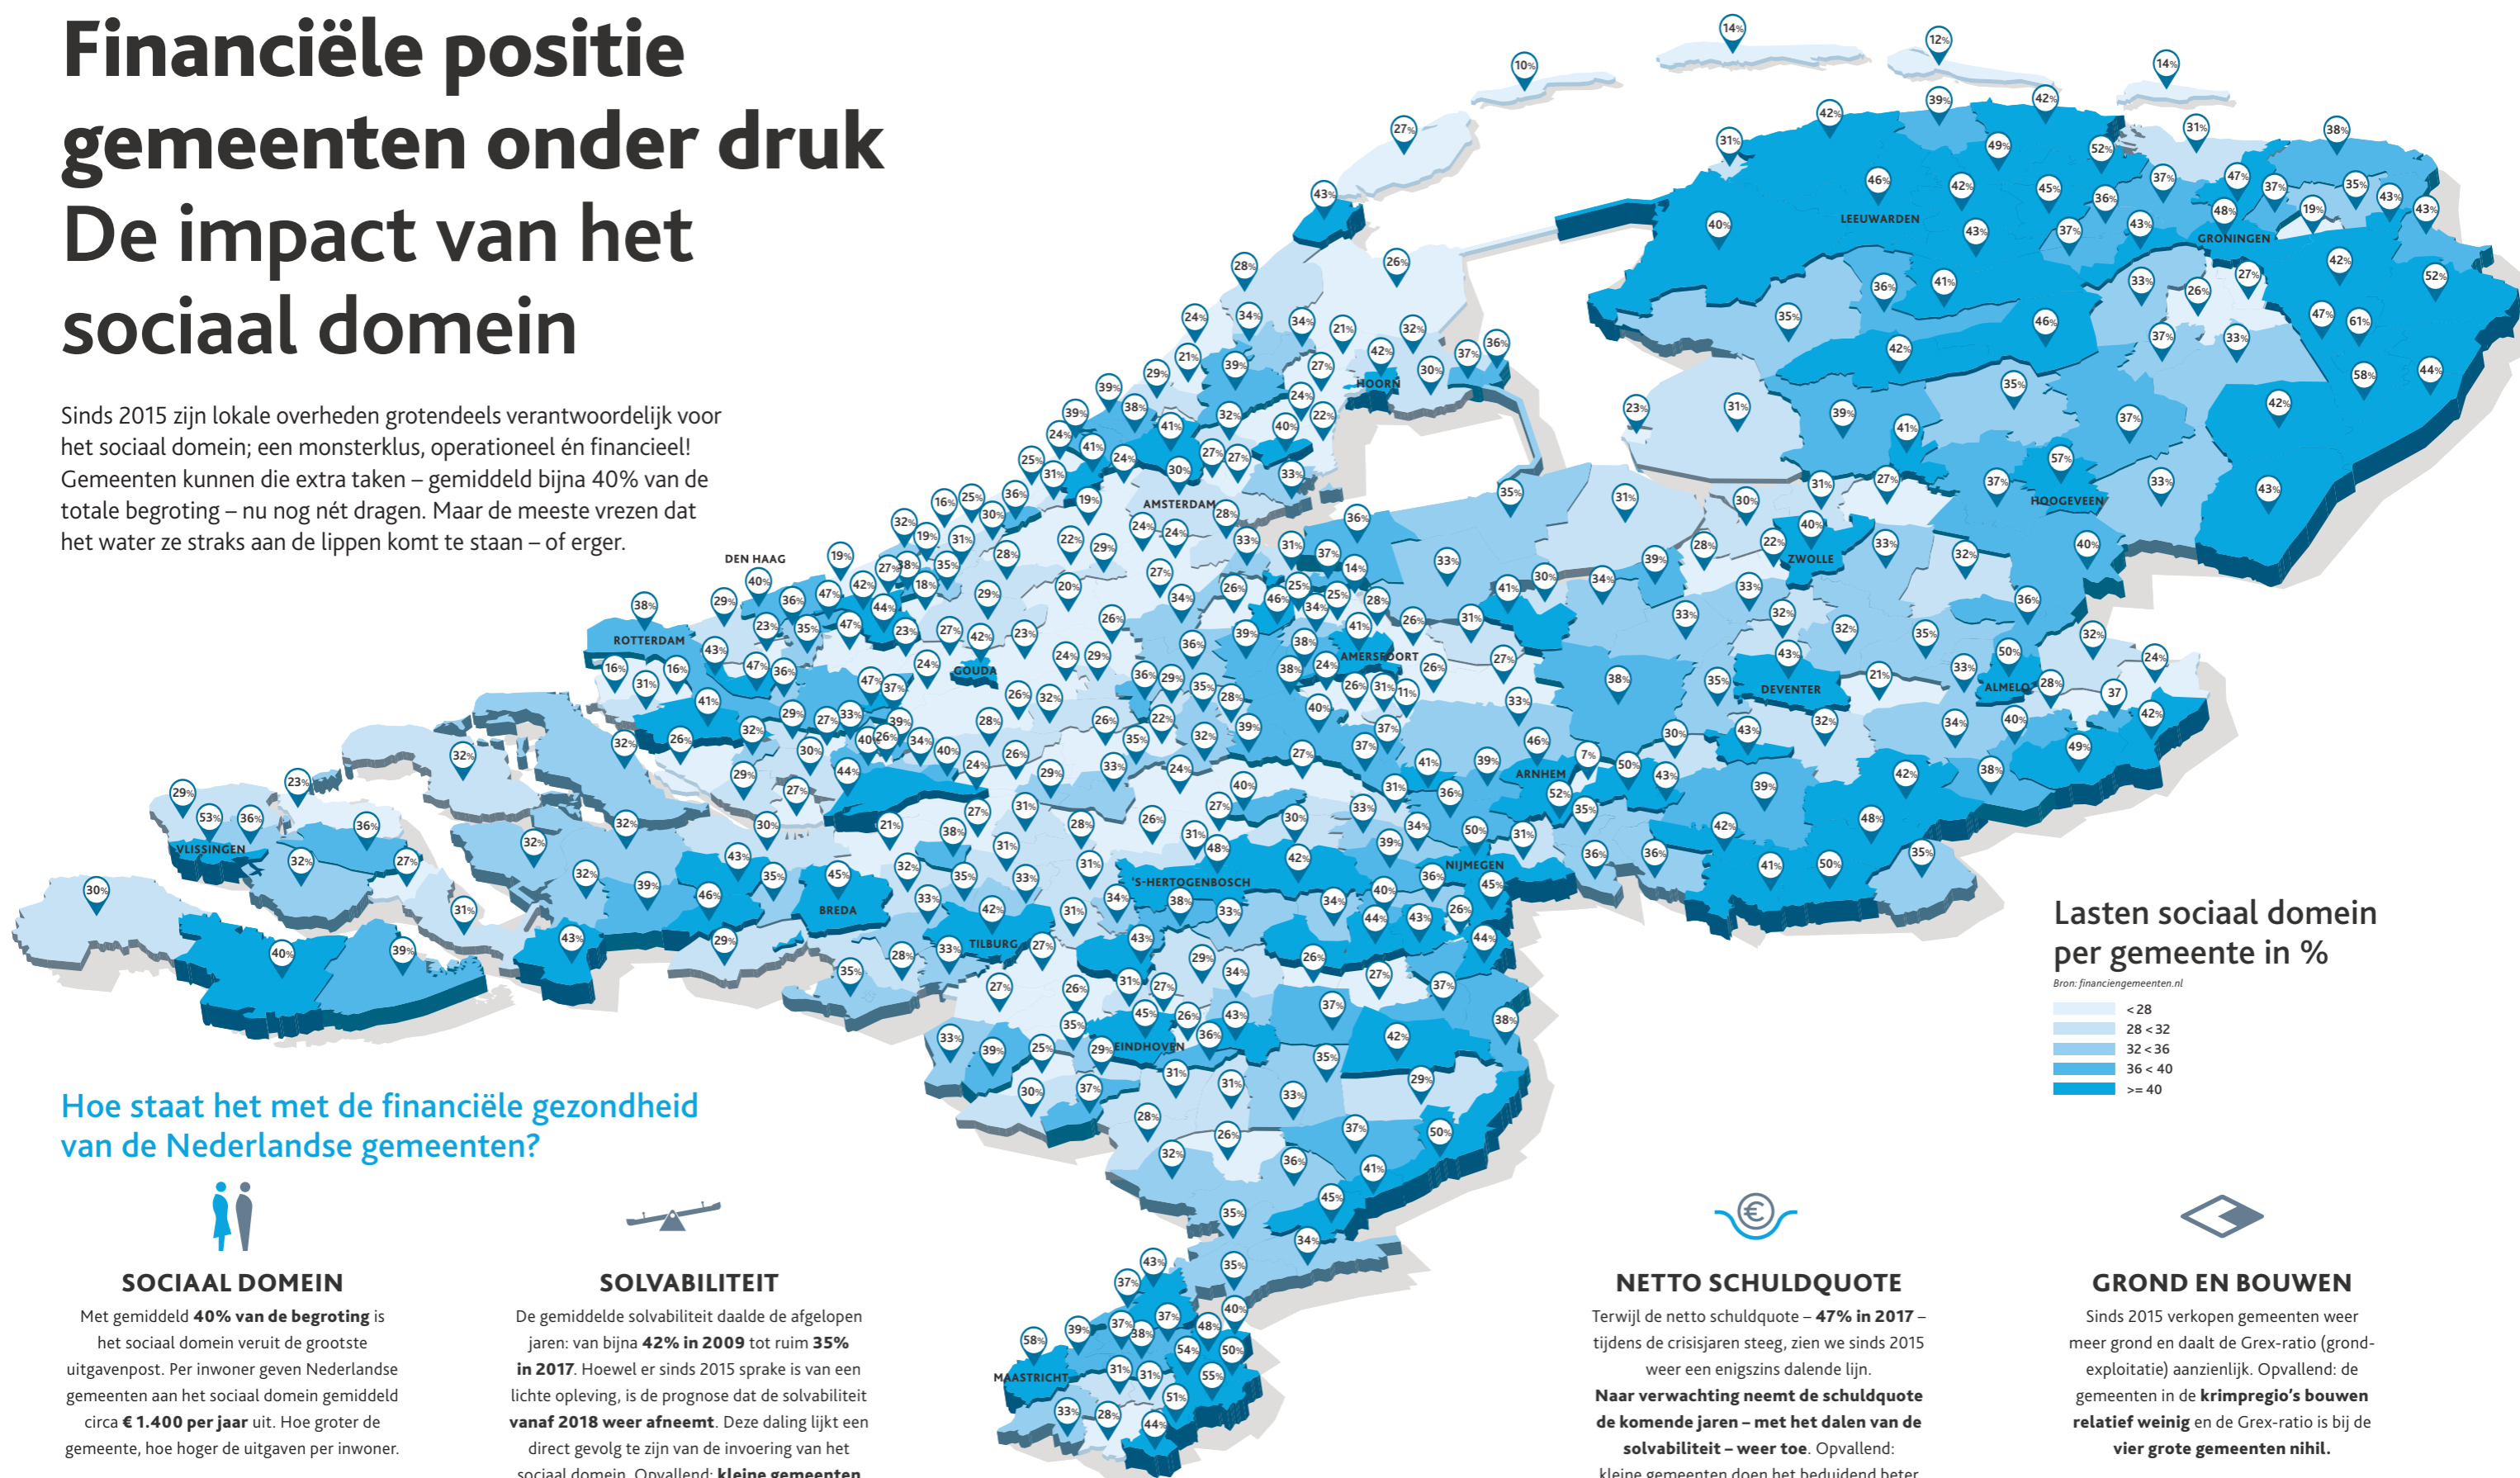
Financiële positie gemeenten onder druk
De impact van het sociaal domein

Sinds 2015 zijn lokale overheden grotendeels verantwoordelijk voor het sociaal domein; een monsterklus, operationeel én financieel! Gemeenten kunnen die extra taken – gemiddeld bijna 40% van de totale begroting – nu nog nét dragen. Maar de meeste vrezen dat het water ze straks aan de lippen komt te staan – of erger.

DEN HAAG
ROTTERDAM
GOUDA
AMSTERDAM
HOORN
LEEUWARDEN
GRONINGEN
HOOGEVEEN
ZWOLLE
AMERSFOORT
DEVENTER
ALMELO
ARNHEM
NIJMEGEN
'S-HERTOGENBOSCH
TILBURG
BREDA
EINDHOVEN
VLISSINGEN
MAASTRICHT

Lasten sociaal domein per gemeente in %
Bron: financiengemeenten.nl
< 28
28 < 32
32 < 36
36 < 40
>= 40

Hoe staat het met de financiële gezondheid van de Nederlandse gemeenten?

SOCIAAL DOMEIN
Met gemiddeld 40% van de begroting is het sociaal domein veruit de grootste uitgavenpost. Per inwoner geven Nederlandse gemeenten aan het sociaal domein gemiddeld circa € 1.400 per jaar uit. Hoe groter de gemeente, hoe hoger de uitgaven per inwoner.

SOLVABILITEIT
De gemiddelde solvabiliteit daalde de afgelopen jaren: van bijna 42% in 2009 tot ruim 35% in 2017. Hoewel er sinds 2015 sprake is van een lichte opleving, is de prognose dat de solvabiliteit vanaf 2018 weer afneemt. Deze daling lijkt een direct gevolg te zijn van de invoering van het sociaal domein. Opvallend: kleine gemeenten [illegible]

NETTO SCHULDQUOTE
Terwijl de netto schuldquote – 47% in 2017 – tijdens de crisisjaren steeg, zien we sinds 2015 weer een enigszins dalende lijn. Naar verwachting neemt de schuldquote de komende jaren – met het dalen van de solvabiliteit – weer toe. Opvallend: kleine gemeenten doen het beduidend beter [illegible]

GROND EN BOUWEN
Sinds 2015 verkopen gemeenten weer meer grond en daalt de Grex-ratio (grondexploitatie) aanzienlijk. Opvallend: de gemeenten in de krimpregio's bouwen relatief weinig en de Grex-ratio is bij de vier grote gemeenten nihil.